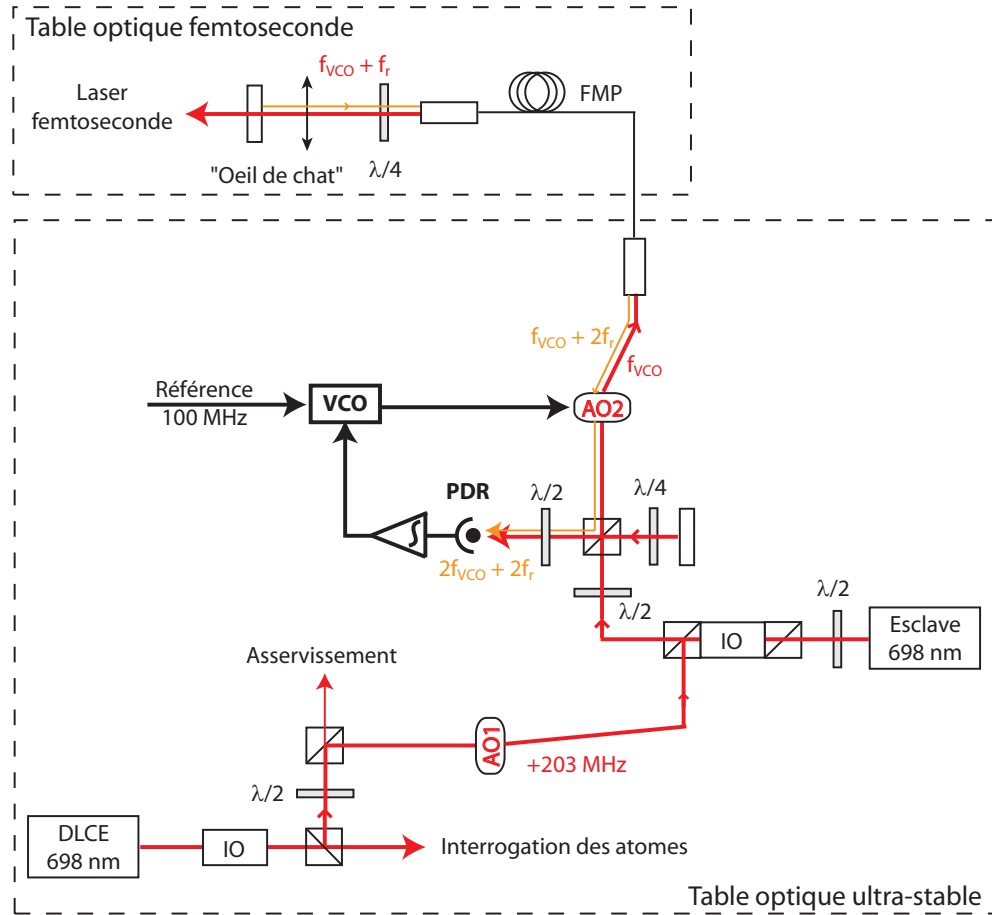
Table optique femtoseconde

$f_{VCO} + f_r$

Laser femtoseconde

FMP

"Oeil de chat"

$\lambda/4$

$f_{VCO} + 2f_r$

$f_{VCO}$

Référence 100 MHz

VCO

AO2

PDR

$\lambda/2$

$\lambda/4$

$2f_{VCO} + 2f_r$

$\lambda/2$

$\lambda/2$

IO

Esclave 698 nm

Asservissement

AO1

+203 MHz

$\lambda/2$

DLCE 698 nm

IO

Interrogation des atomes

Table optique ultra-stable